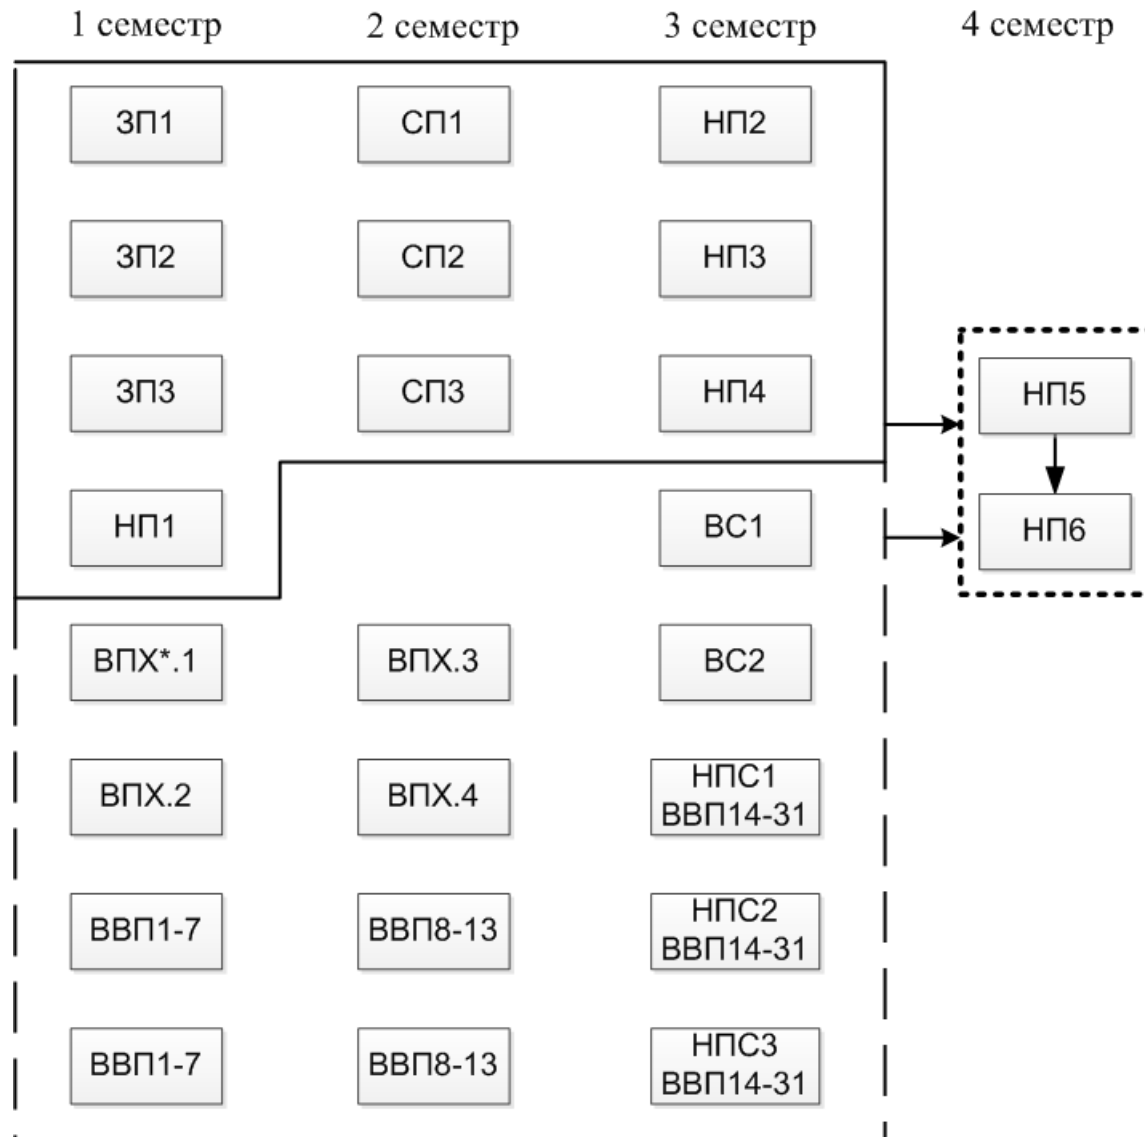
1 семестр

2 семестр

3 семестр

4 семестр

ЗП1

СП1

НП2

ЗП2

СП2

НП3

ЗП3

СП3

НП4

НП5

НП1

ВС1

НП6

ВПХ*.1

ВПХ.3

ВС2

ВПХ.2

ВПХ.4

НПС1 ВВП14-31

ВВП1-7

ВВП8-13

НПС2 ВВП14-31

ВВП1-7

ВВП8-13

НПС3 ВВП14-31